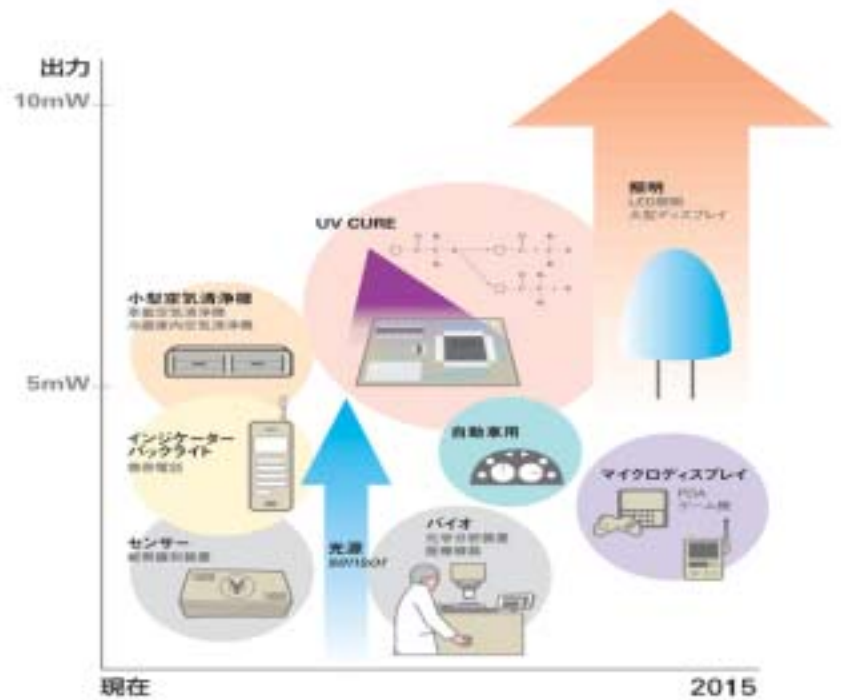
出力

10mW

5mW

現在

2015

UV CURE

照明
LED照明
大型ディスプレイ

小型空気清浄機
車載空気清浄機
冷蔵庫内空気清浄機

インジケーター
バックライト
携帯電話

自動車用

マイクロディスプレイ
PDA
ゲーム機

センサー
紙幣識別装置

光源
sensor

バイオ
光学分析装置
医療機器